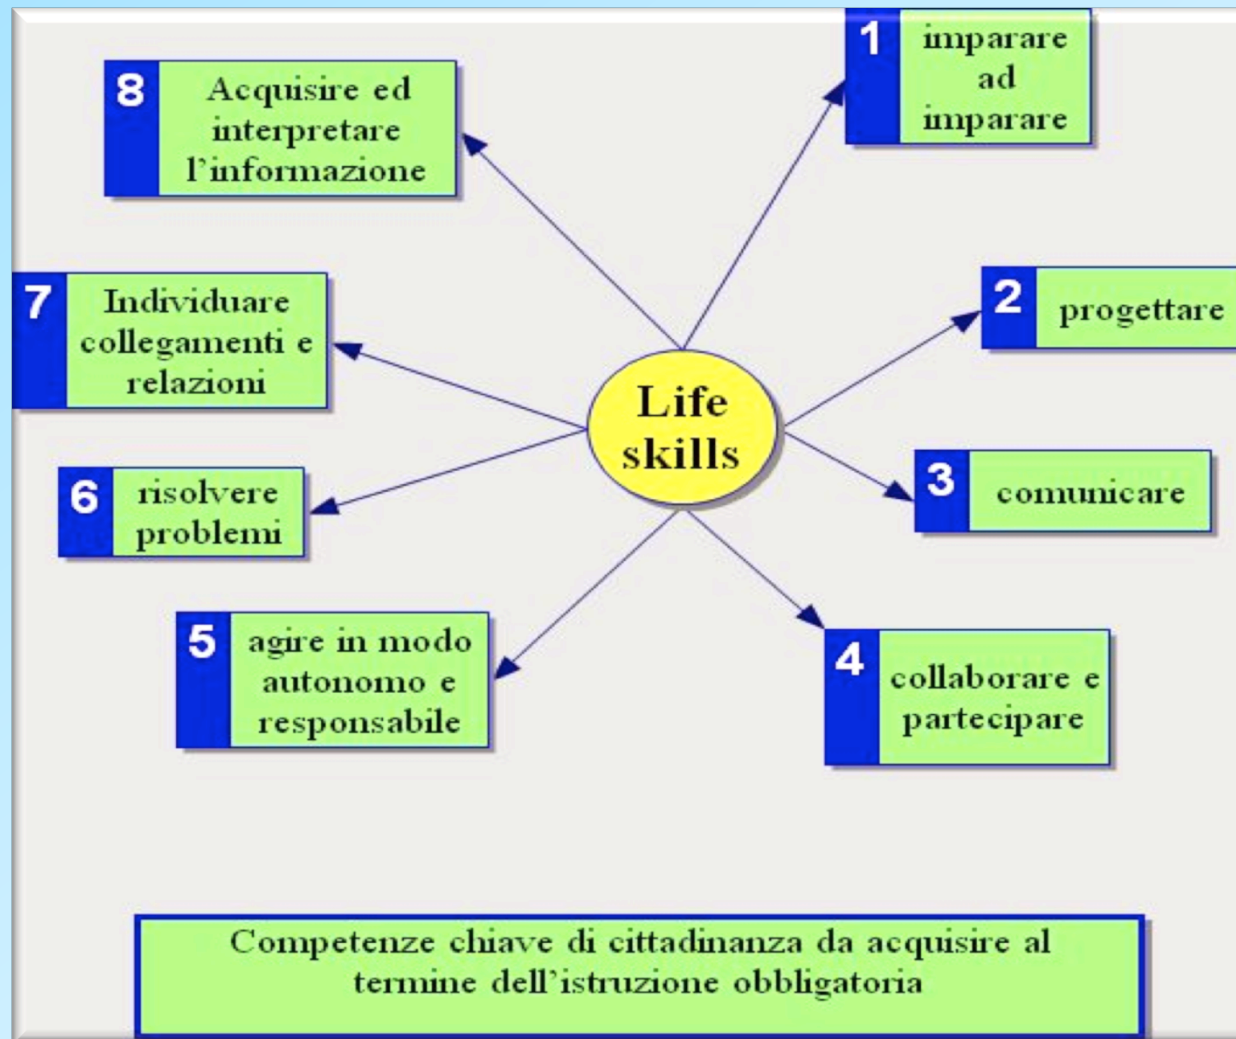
Life skills

1 imparare ad imparare

2 progettare

3 comunicare

4 collaborare e partecipare

5 agire in modo autonomo e responsabile

6 risolvere problemi

7 Individuare collegamenti e relazioni

8 Acquisire ed interpretare l'informazione

Competenze chiave di cittadinanza da acquisire al termine dell'istruzione obbligatoria